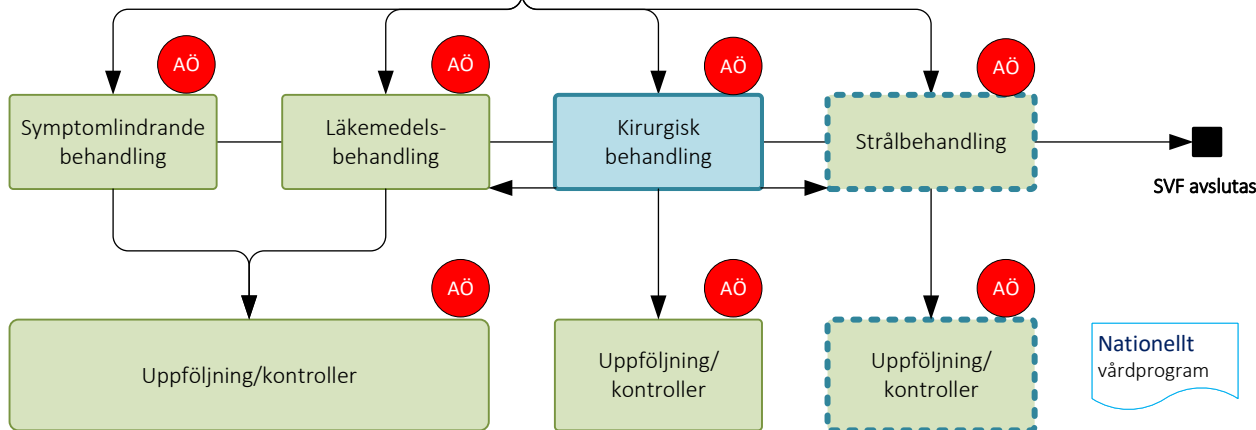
AÖ

AÖ

AÖ

AÖ

Symptomlindrande behandling

Läkemedelsbehandling

Kirurgisk behandling

Strålbehandling

SVF avslutas

AÖ

AÖ

AÖ

Uppföljning/kontroller

Uppföljning/ kontroller

Uppföljning/ kontroller

Nationellt vårdprogram